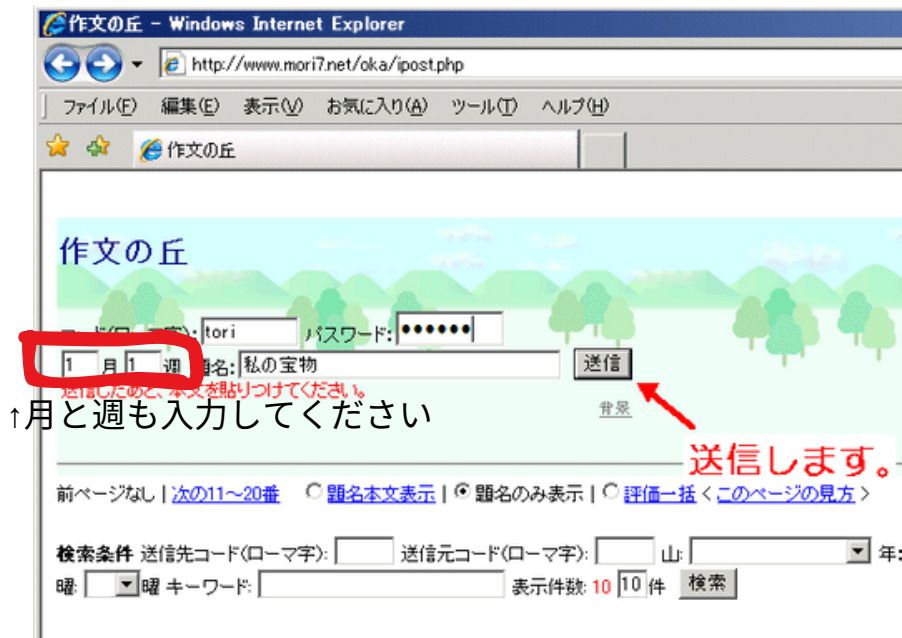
作文の丘 - Windows Internet Explorer

http://www.mori7.net/oka/ipost.php

ファイル(F) 編集(E) 表示(V) お気に入り(A) ツール(T) ヘルプ(H)

作文の丘

作文の丘

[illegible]: tori パスワード: ••••••

1 月 1 週 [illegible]名: 私の宝物 送信

送信したあと、本文を貼りつけてください。

↑月と週も入力してください

背景

送信します。

前ページなし | 次の11～20番 ○ 題名本文表示 | ◉ 題名のみ表示 | ○ 評価一括 < このページの見方 >

検索条件 送信先コード(ローマ字): 送信元コード(ローマ字): 山: 年:

曜: 曜 キーワード: 表示件数: 10 10 件 検索